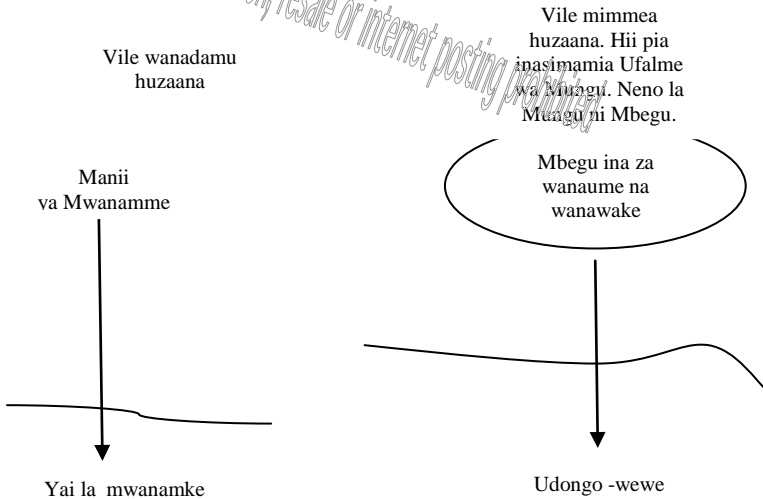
on, resale or internet posting prohibited

Vile wanadamu huzaana

Vile mimmea huzaana. Hii pia inasimamia Ufalme wa Mungu. Neno la Mungu ni Mbegu.

Manii va Mwanamme

Mbegu ina za wanaume na wanawake

Yai la mwanamke

Udongo -wewe